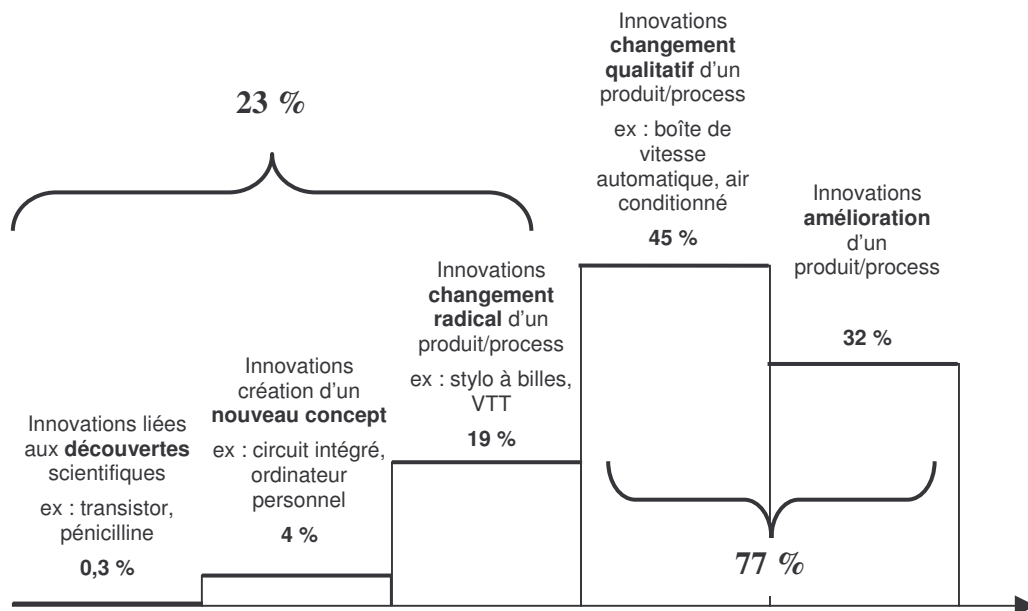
23 %

Innovations liées aux **découvertes** scientifiques

ex : transistor, pénicilline

0,3 %

Innovations création d'un **nouveau concept**

ex : circuit intégré, ordinateur personnel

4 %

Innovations **changement radical** d'un produit/process

ex : stylo à billes, VTT

19 %

Innovations **changement qualitatif** d'un produit/process

ex : boîte de vitesse automatique, air conditionné

45 %

Innovations **amélioration** d'un produit/process

32 %

77 %